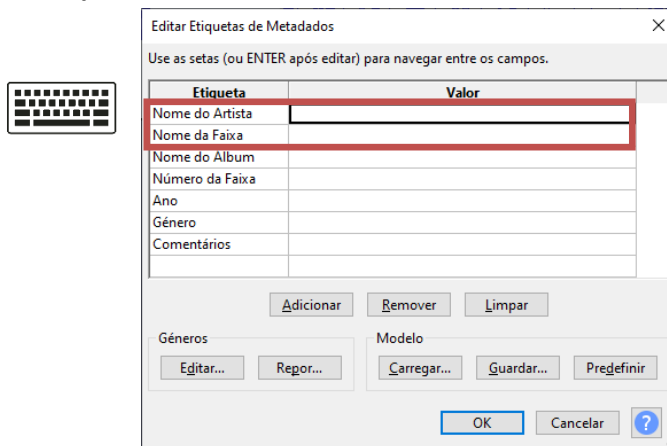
Editar Etiquetas de Metadados

Use as setas (ou ENTER após editar) para navegar entre os campos.

| Etiqueta | Valor |
|---|---|
| Nome do Artista | |
| Nome da Faixa | |
| Nome do Álbum | |
| Número da Faixa | |
| Ano | |
| Género | |
| Comentários | |
| | |

Adicionar Remover Limpar

Géneros
Editar... Repor...

Modelo
Carregar... Guardar... Predefinir

OK Cancelar ?